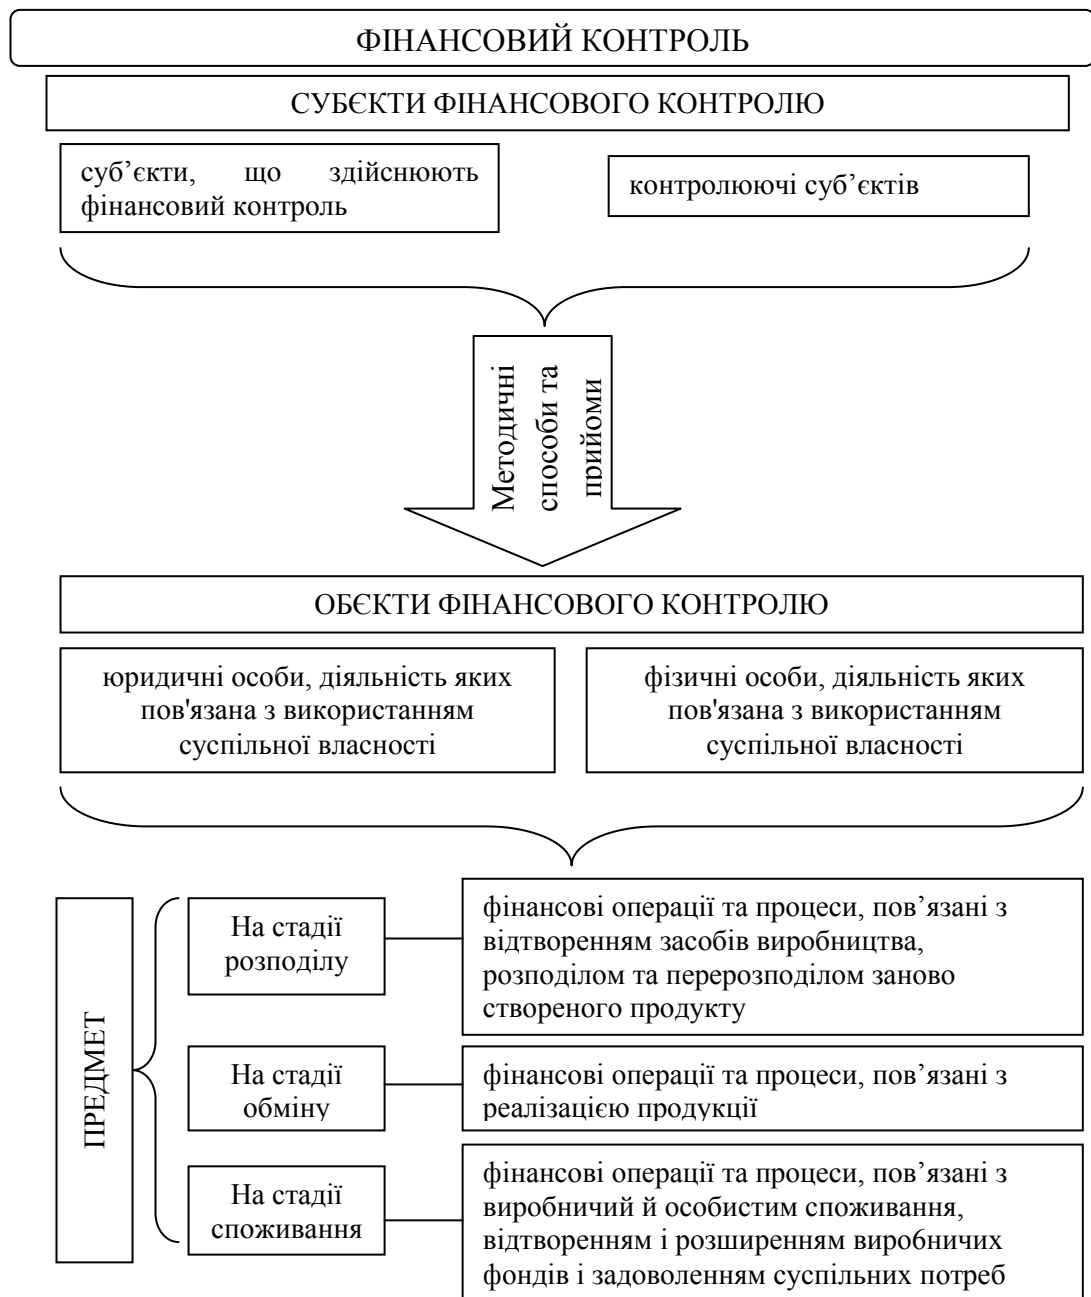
ФІНАНСОВИЙ КОНТРОЛЬ

СУБЄКТИ ФІНАНСОВОГО КОНТРОЛЮ

суб’єкти, що здійснюють фінансовий контроль

контролюючі суб’єктів

Методичні способи та прийоми

ОБЄКТИ ФІНАНСОВОГО КОНТРОЛЮ

юридичні особи, діяльність яких пов'язана з використанням суспільної власності

фізичні особи, діяльність яких пов'язана з використанням суспільної власності

ПРЕДМЕТ

На стадії розподілу

фінансові операції та процеси, пов’язані з відтворенням засобів виробництва, розподілом та перерозподілом заново створеного продукту

На стадії обміну

фінансові операції та процеси, пов’язані з реалізацією продукції

На стадії споживання

фінансові операції та процеси, пов’язані з виробничий й особистим споживання, відтворенням і розширенням виробничих фондів і задоволенням суспільних потреб